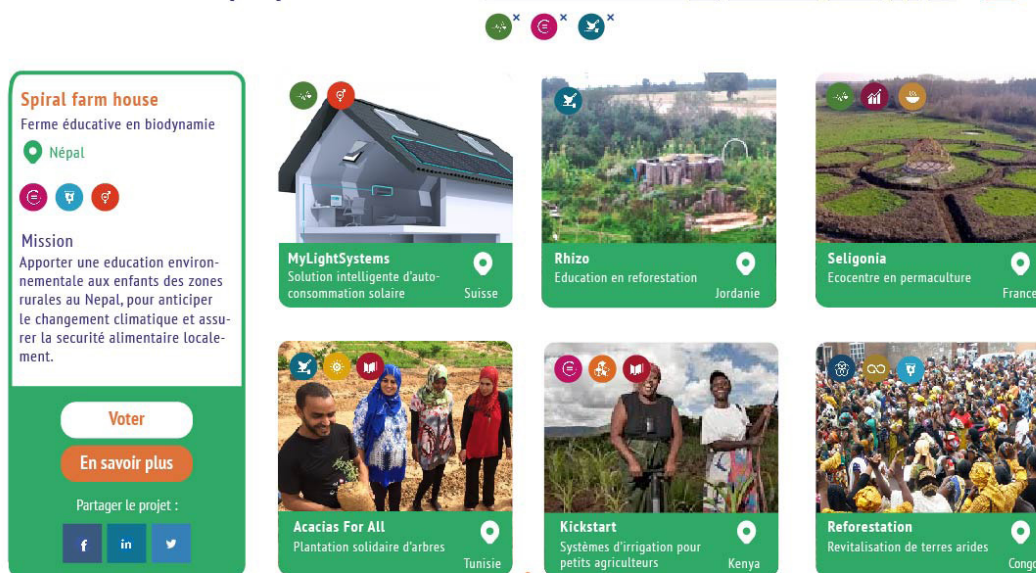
Spiral farm house
Ferme éducative en biodynamie
Népal

Mission
Apporter une education environnementale aux enfants des zones rurales au Nepal, pour anticiper le changement climatique et assurer la securité alimentaire localement.

Voter

En savoir plus

Partager le projet :

f in

MyLightSystems
Solution intelligente d'autoconsommation solaire
Suisse

Rhizo
Education en reforestation
Jordanie

Seligonia
Ecocentre en permaculture
France

Acacias For All
Plantation solidaire d'arbres
Tunisie

Kickstart
Systèmes d'irrigation pour petits agriculteurs
Kenya

Reforestation
Revitalisation de terres arides
Congo